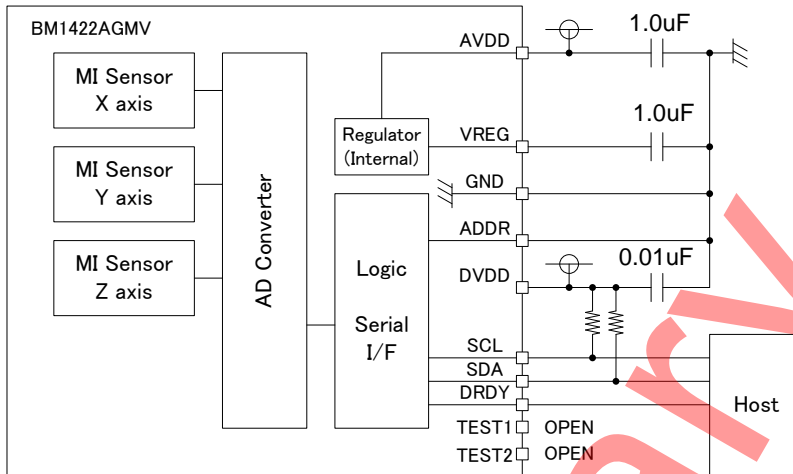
BM1422AGMV

MI Sensor X axis

MI Sensor Y axis

MI Sensor Z axis

AD Converter

Regulator (Internal)

Logic

Serial I/F

AVDD

VREG

GND

ADDR

DVDD

SCL

SDA

DRDY

TEST1

TEST2

OPEN

OPEN

1.0uF

1.0uF

0.01uF

Host